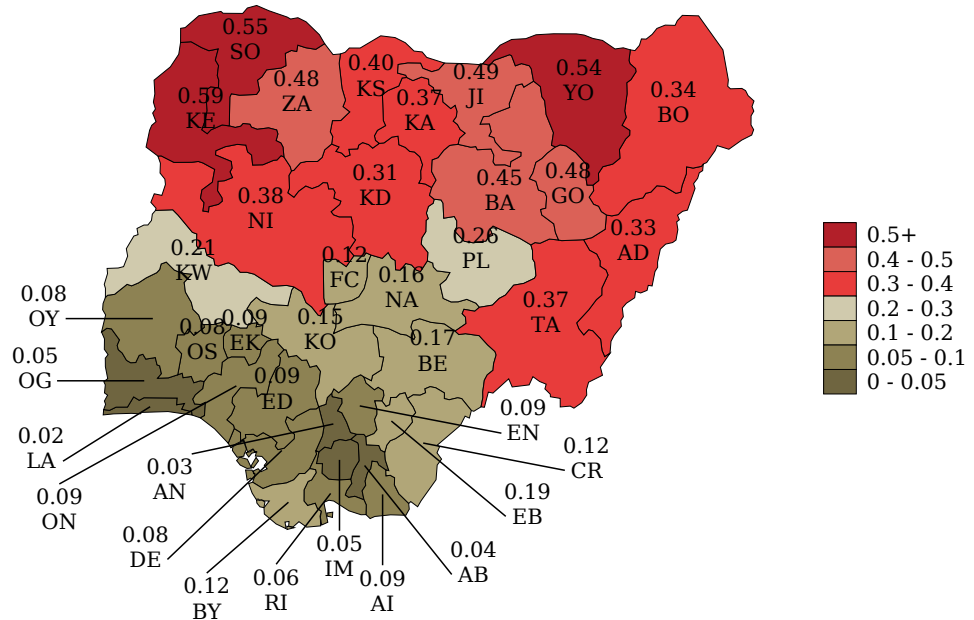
0.55
SO

0.59
KE

0.48
ZA

0.40
KS

0.37
KA

0.49
JI

0.54
YO

0.34
BO

0.38
NI

0.31
KD

0.45
BA

0.48
GO

0.33
AD

0.21
KW

0.12
FC

0.16
NA

0.26
PL

0.37
TA

0.08
OY

0.08
OS

0.09
EK

0.15
KO

0.17
BE

0.05
OG

0.09
ED

0.09
EN

0.12
CR

0.02
LA

0.03
AN

0.09
ON

0.19
EB

0.08
DE

0.05
IM

0.04
AB

0.12
BY

0.06
RI

0.09
AI

0.5+
0.4 - 0.5
0.3 - 0.4
0.2 - 0.3
0.1 - 0.2
0.05 - 0.1
0 - 0.05